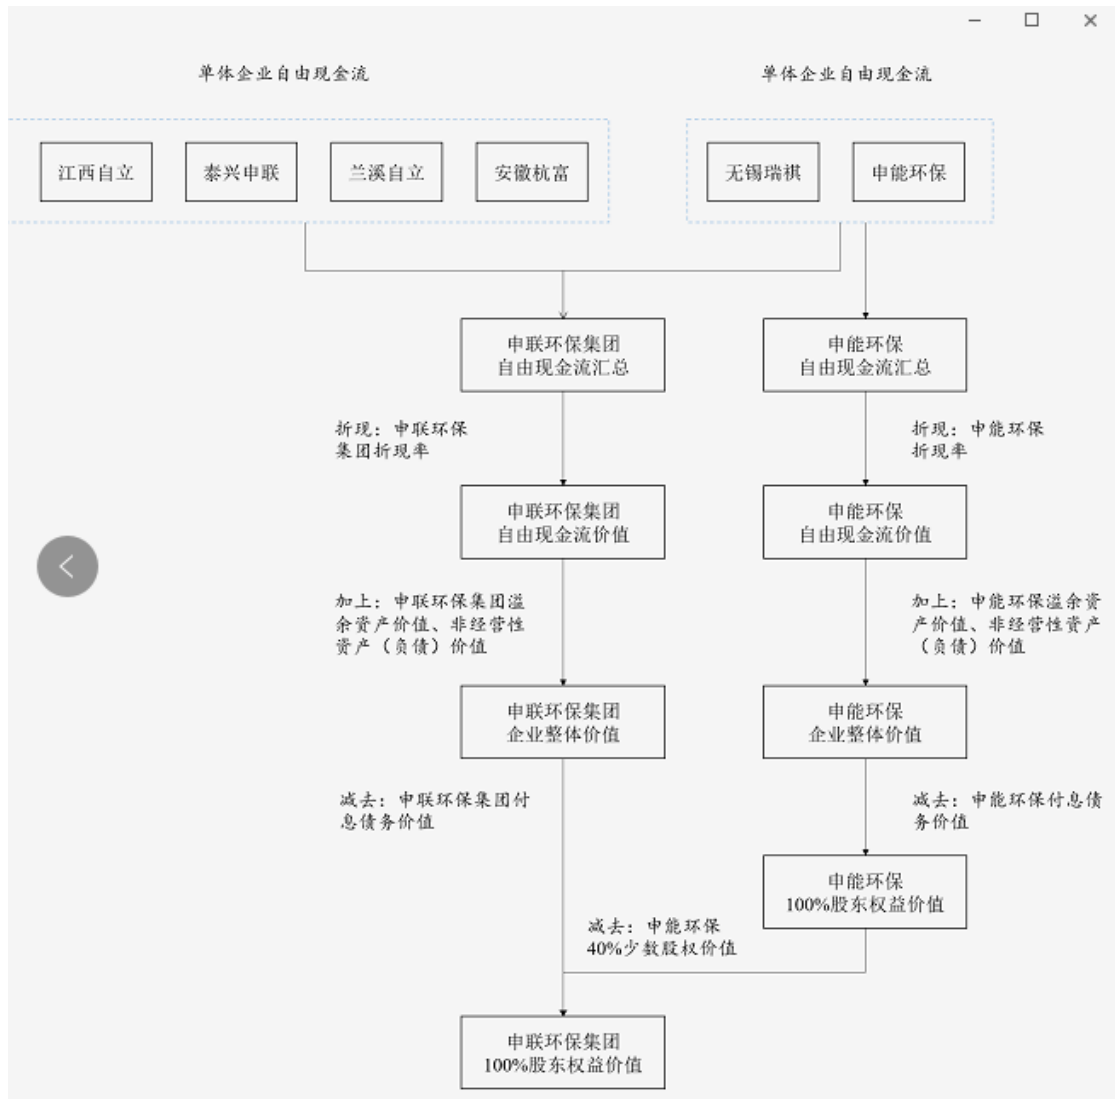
单体企业自由现金流

单体企业自由现金流

江西自立

泰兴申联

兰溪自立

安徽杭富

无锡瑞祺

申能环保

申联环保集团 自由现金流汇总

申能环保 自由现金流汇总

折现：申联环保集团折现率

折现：申能环保折现率

申联环保集团 自由现金流价值

申能环保 自由现金流价值

加上：申联环保集团溢余资产价值、非经营性资产（负债）价值

加上：申能环保溢余资产价值、非经营性资产（负债）价值

申联环保集团 企业整体价值

申能环保 企业整体价值

减去：申联环保集团付息债务价值

减去：申能环保付息债务价值

申能环保 100%股东权益价值

减去：申能环保 40%少数股权价值

申联环保集团 100%股东权益价值